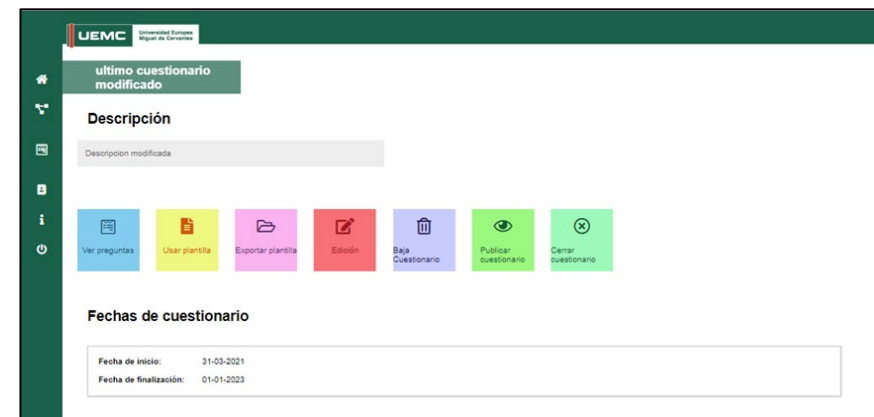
UEMC Universidad Europea Miguel de Cervantes

ultimo cuestionario modificado

Descripción

Descripcion modificada

Ver preguntas

Usar plantilla

Exportar plantilla

Edición

Baja Cuestionario

Publicar cuestionario

Cerrar cuestionario

Fechas de cuestionario

Fecha de inicio: 31-03-2021

Fecha de finalización: 01-01-2023